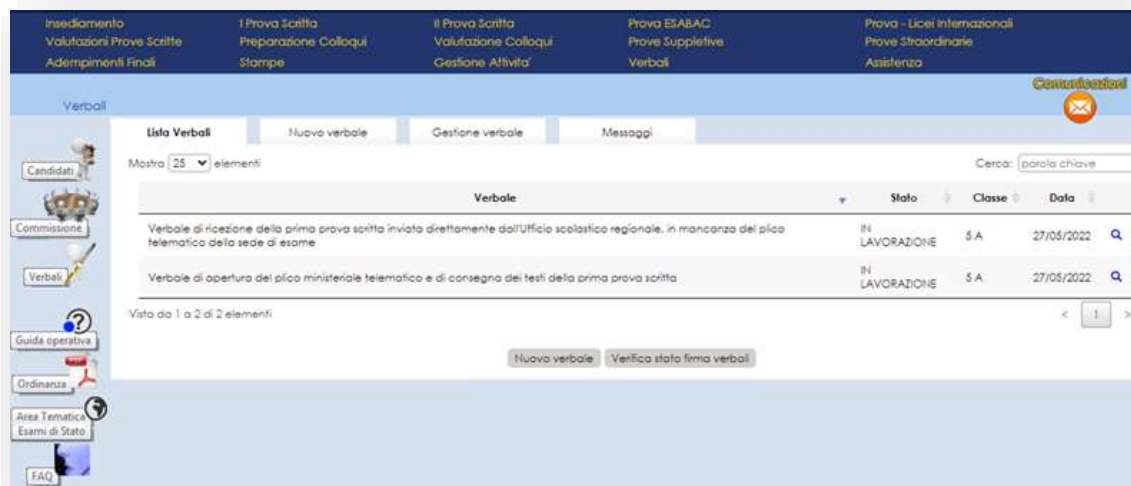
Insediamento
Valutazioni Prove Scritte
Adempimenti Finali

I Prova Scritta
Preparazione Colloqui
Stampe

II Prova Scritta
Valutazione Colloqui
Gestione Attivita'

Prova ESABAC
Prove Suppletive
Verbali

Prova - Licei Internazionali
Prove Straordinarie
Assistenza

Comunicazioni

Verbali

Candidati
Commissione
Verbali
Guida operativa
Ordinanza
Area Tematica Esami di Stato
FAQ

Lista Verbali | Nuovo verbale | Gestione verbale | Messaggi

Mostra 25 elementi

Cerca: parola chiave

| Verbale | Stato | Classe | Data | |
|---|---|---|---|---|
| Verbale di ricezione della prima prova scritta inviata direttamente dall'Ufficio scolastico regionale, in mancanza del plico telematico della sede di esame | IN LAVORAZIONE | 5 A | 27/05/2022 | |
| Verbale di apertura del plico ministeriale telematico e di consegna dei testi della prima prova scritta | IN LAVORAZIONE | 5 A | 27/05/2022 | |

Vista da 1 a 2 di 2 elementi

1

Nuovo verbale
Verifica stato firma verbali